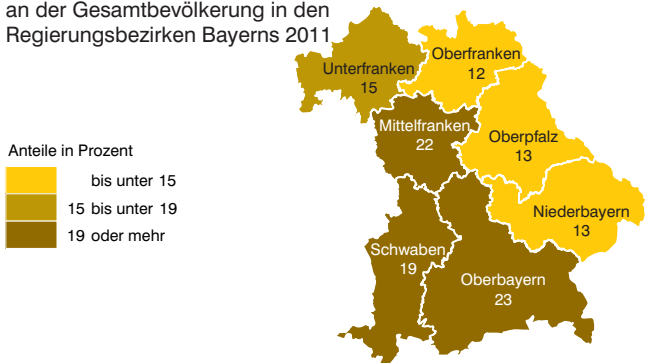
an der Gesamtbevölkerung in den Regierungsbezirken Bayerns 2011

Anteile in Prozent
bis unter 15
15 bis unter 19
19 oder mehr

Unterfranken
15

Oberfranken
12

Mittelfranken
22

Oberpfalz
13

Niederbayern
13

Schwaben
19

Oberbayern
23